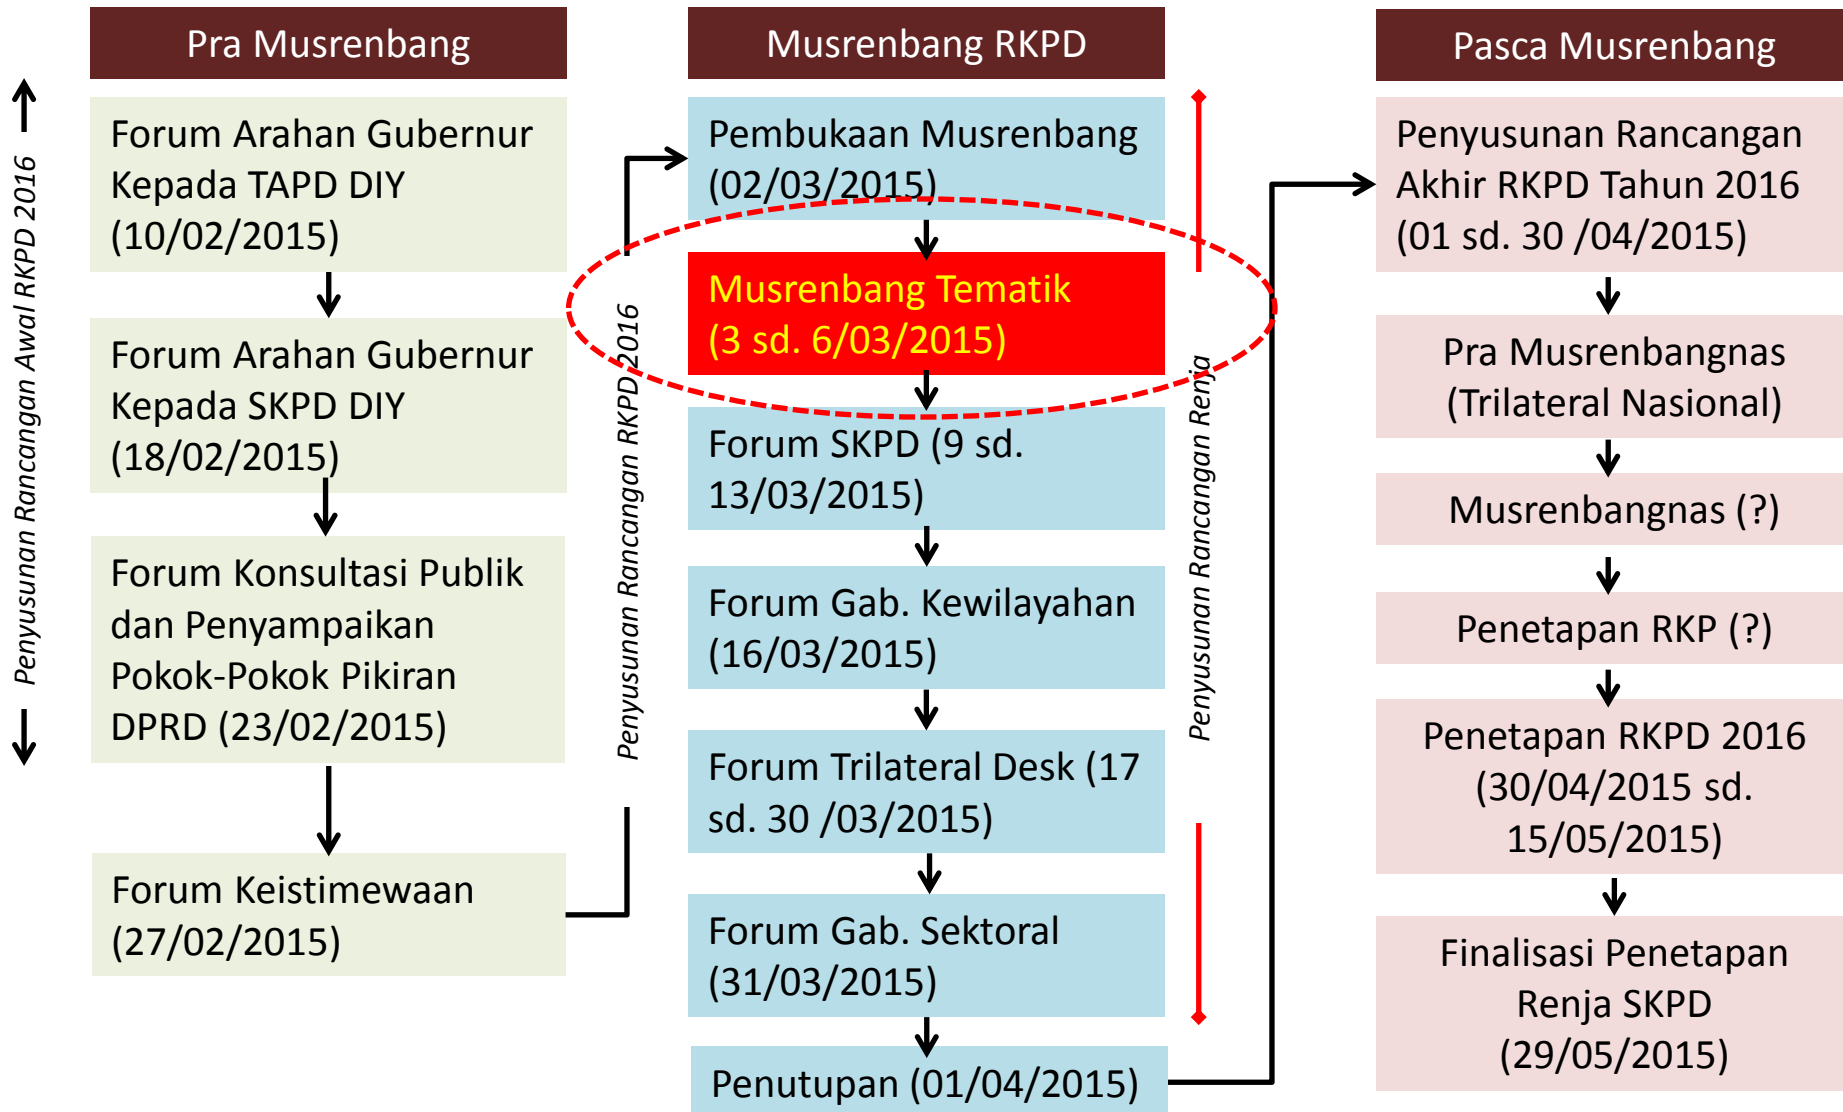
Penyusunan Rancangan Awal RKPD 2016

Pra Musrenbang

Forum Arahan Gubernur Kepada TAPD DIY (10/02/2015)

Forum Arahan Gubernur Kepada SKPD DIY (18/02/2015)

Forum Konsultasi Publik dan Penyampaikan Pokok-Pokok Pikiran DPRD (23/02/2015)

Forum Keistimewaan (27/02/2015)

Penyusunan Rancangan RKPD 2016

Musrenbang RKPD

Pembukaan Musrenbang (02/03/2015)

Musrenbang Tematik (3 sd. 6/03/2015)

Forum SKPD (9 sd. 13/03/2015)

Forum Gab. Kewilayahan (16/03/2015)

Forum Trilateral Desk (17 sd. 30 /03/2015)

Forum Gab. Sektoral (31/03/2015)

Penutupan (01/04/2015)

Penyusunan Rancangan Renja

Pasca Musrenbang

Penyusunan Rancangan Akhir RKPD Tahun 2016 (01 sd. 30 /04/2015)

Pra Musrenbangnas (Trilateral Nasional)

Musrenbangnas (?)

Penetapan RKP (?)

Penetapan RKPD 2016 (30/04/2015 sd. 15/05/2015)

Finalisasi Penetapan Renja SKPD (29/05/2015)